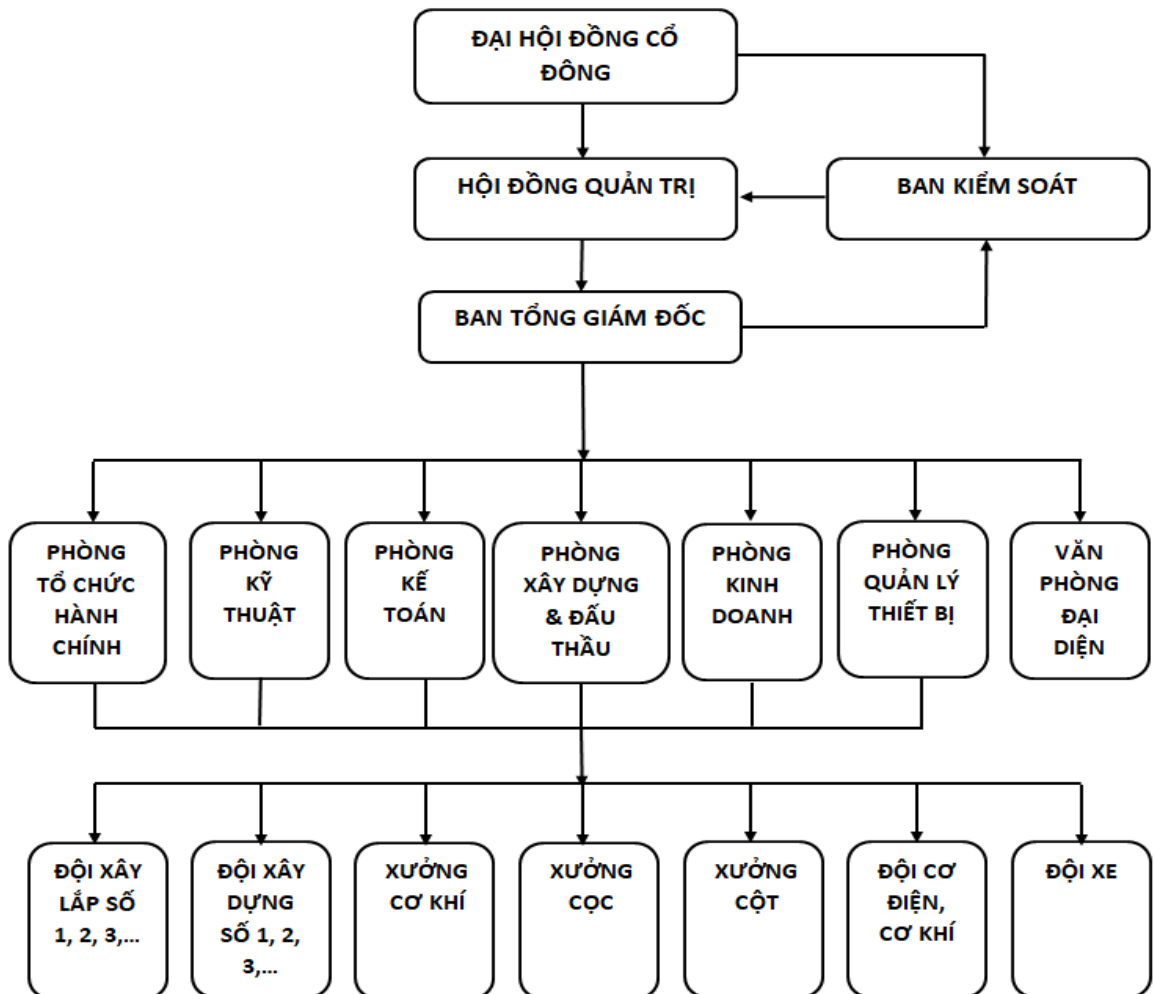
ĐẠI HỘI ĐỒNG CỔ ĐÔNG

HỘI ĐỒNG QUẢN TRỊ

BAN KIỂM SOÁT

BAN TỔNG GIÁM ĐỐC

PHÒNG TỔ CHỨC HÀNH CHÍNH

PHÒNG KỸ THUẬT

PHÒNG KẾ TOÁN

PHÒNG XÂY DỰNG & ĐẤU THẦU

PHÒNG KINH DOANH

PHÒNG QUẢN LÝ THIẾT BỊ

VĂN PHÒNG ĐẠI DIỆN

ĐỘI XÂY LẮP SỐ 1, 2, 3,...

ĐỘI XÂY DỰNG SỐ 1, 2, 3,...

XƯỞNG CƠ KHÍ

XƯỞNG CỌC

XƯỞNG CỘT

ĐỘI CƠ ĐIỆN, CƠ KHÍ

ĐỘI XE